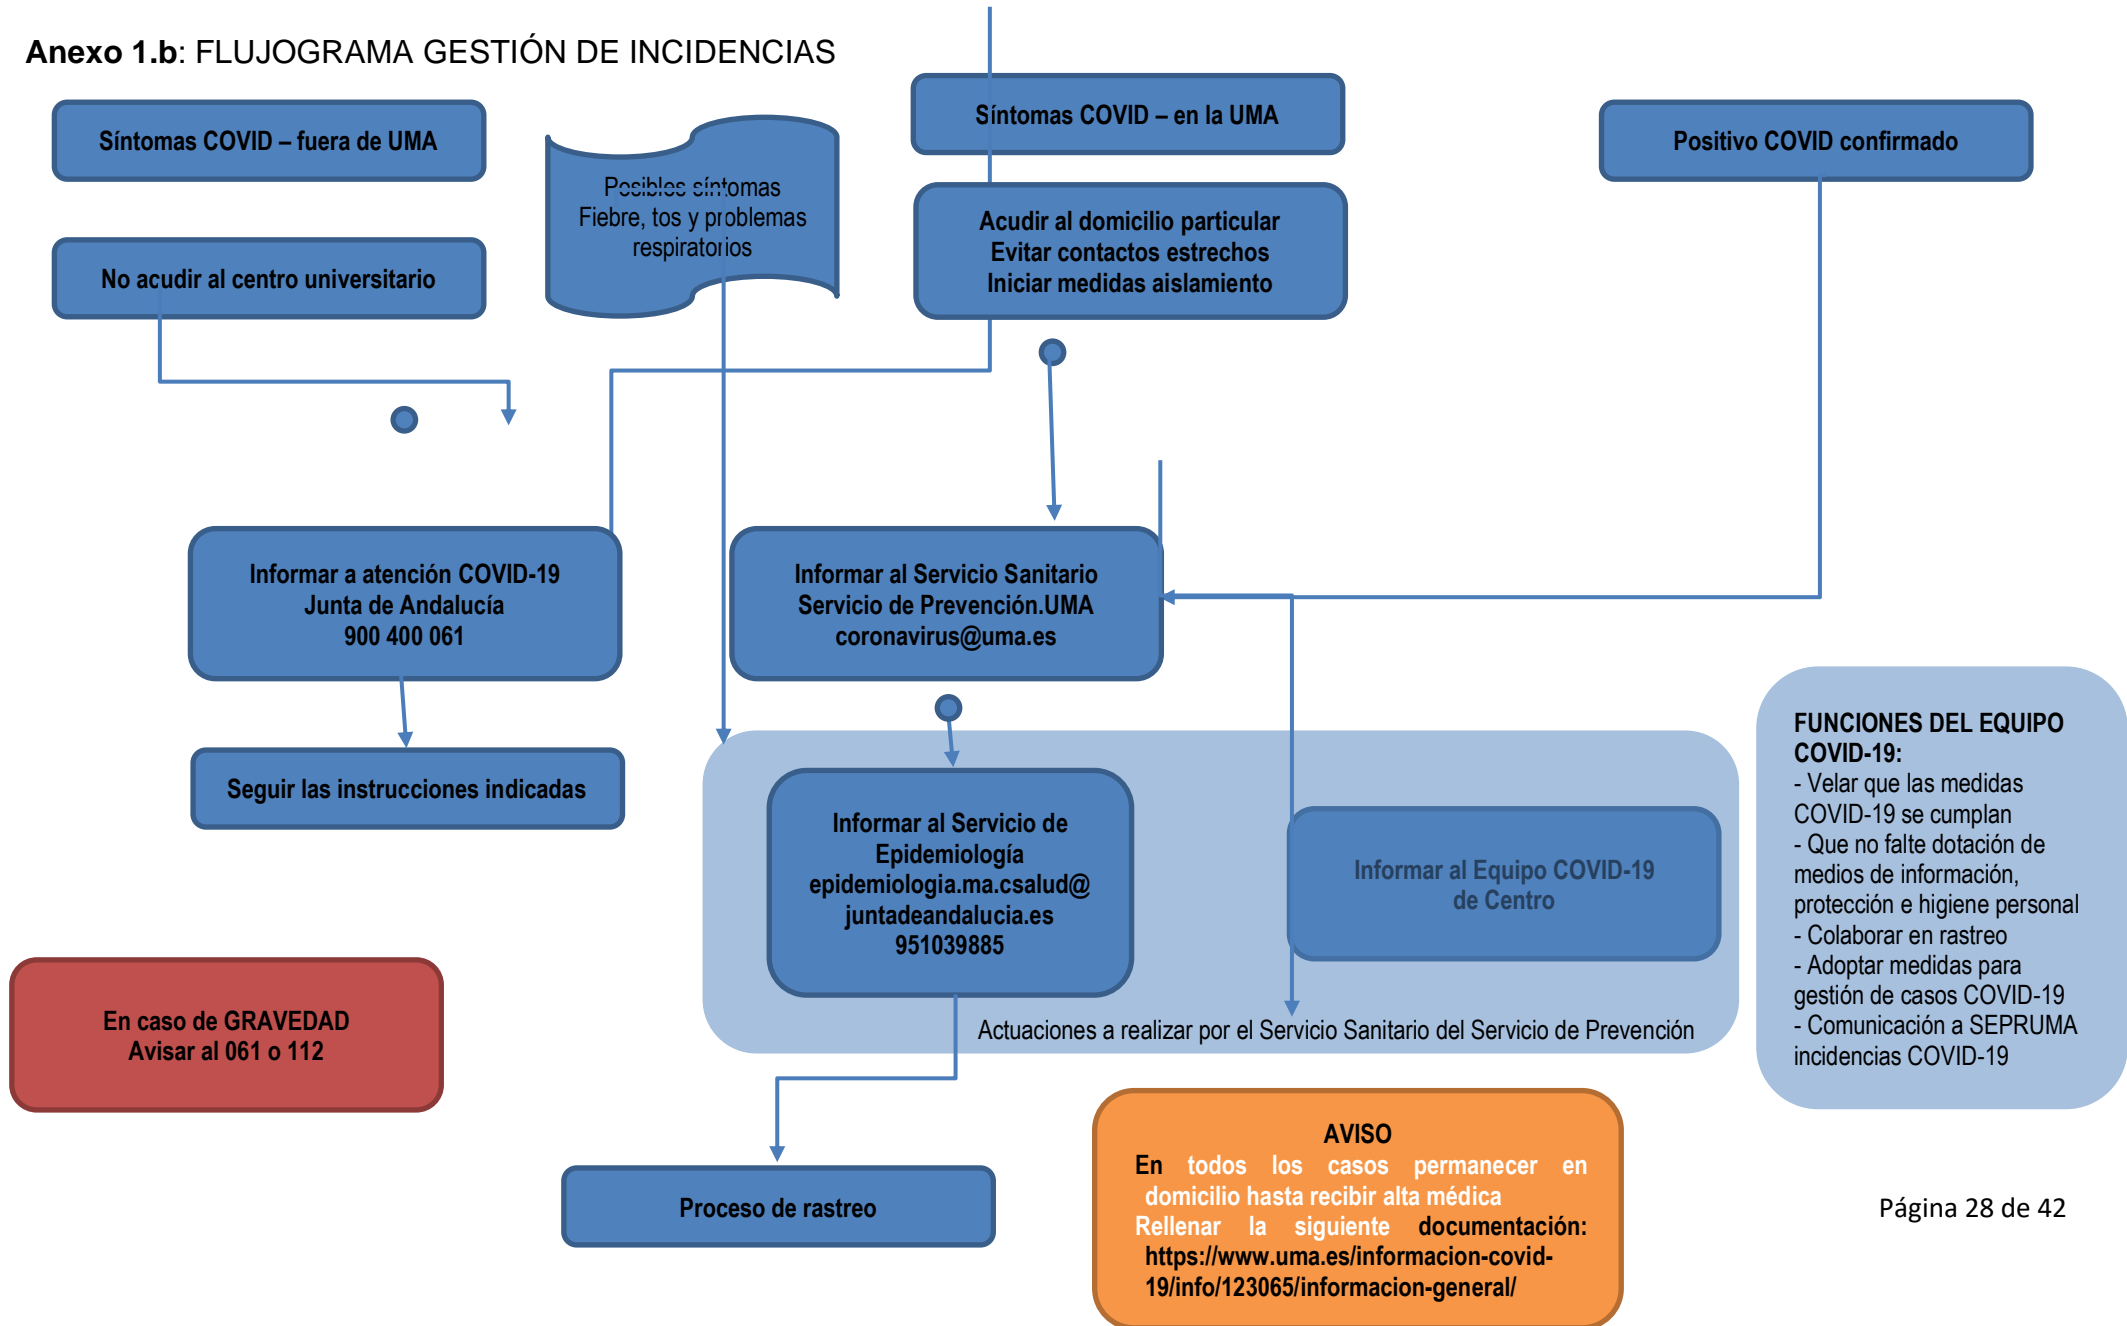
**Anexo 1.b**: FLUJOGRAMA GESTIÓN DE INCIDENCIAS

Síntomas COVID – fuera de UMA

No acudir al centro universitario

Posibles síntomas
Fiebre, tos y problemas respiratorios

Síntomas COVID – en la UMA

Acudir al domicilio particular
Evitar contactos estrechos
Iniciar medidas aislamiento

Positivo COVID confirmado

Informar a atención COVID-19
Junta de Andalucía
900 400 061

Seguir las instrucciones indicadas

Informar al Servicio Sanitario
Servicio de Prevención.UMA
coronavirus@uma.es

Informar al Servicio de Epidemiología
epidemiologia.ma.csalud@juntadeandalucia.es
951039885

Informar al Equipo COVID-19 de Centro

Actuaciones a realizar por el Servicio Sanitario del Servicio de Prevención

FUNCIONES DEL EQUIPO COVID-19:
- Velar que las medidas COVID-19 se cumplan
- Que no falte dotación de medios de información, protección e higiene personal
- Colaborar en rastreo
- Adoptar medidas para gestión de casos COVID-19
- Comunicación a SEPRUMA incidencias COVID-19

En caso de GRAVEDAD
Avisar al 061 o 112

Proceso de rastreo

AVISO
En todos los casos permanecer en domicilio hasta recibir alta médica
Rellenar la siguiente documentación: https://www.uma.es/informacion-covid-19/info/123065/informacion-general/

Página 28 de 42